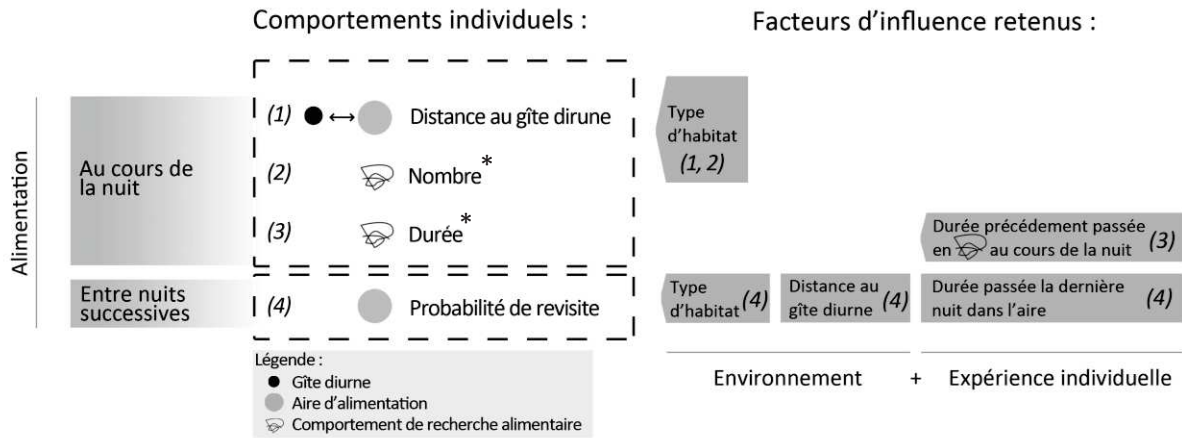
Comportements individuels :

Facteurs d'influence retenus :

Alimentation

Au cours de la nuit

(1) ● ↔ ● Distance au gîte dirune

(2) Nombre*

(3) Durée*

Entre nuits successives

(4) ● Probabilité de revisite

Type d'habitat (1, 2)

Durée précédement passée en au cours de la nuit (3)

Type d'habitat (4)

Distance au gîte diurne (4)

Durée passée la dernière nuit dans l'aire (4)

Légende :
● Gîte diurne
● Aire d'alimentation
Comportement de recherche alimentaire

Environnement + Expérience individuelle